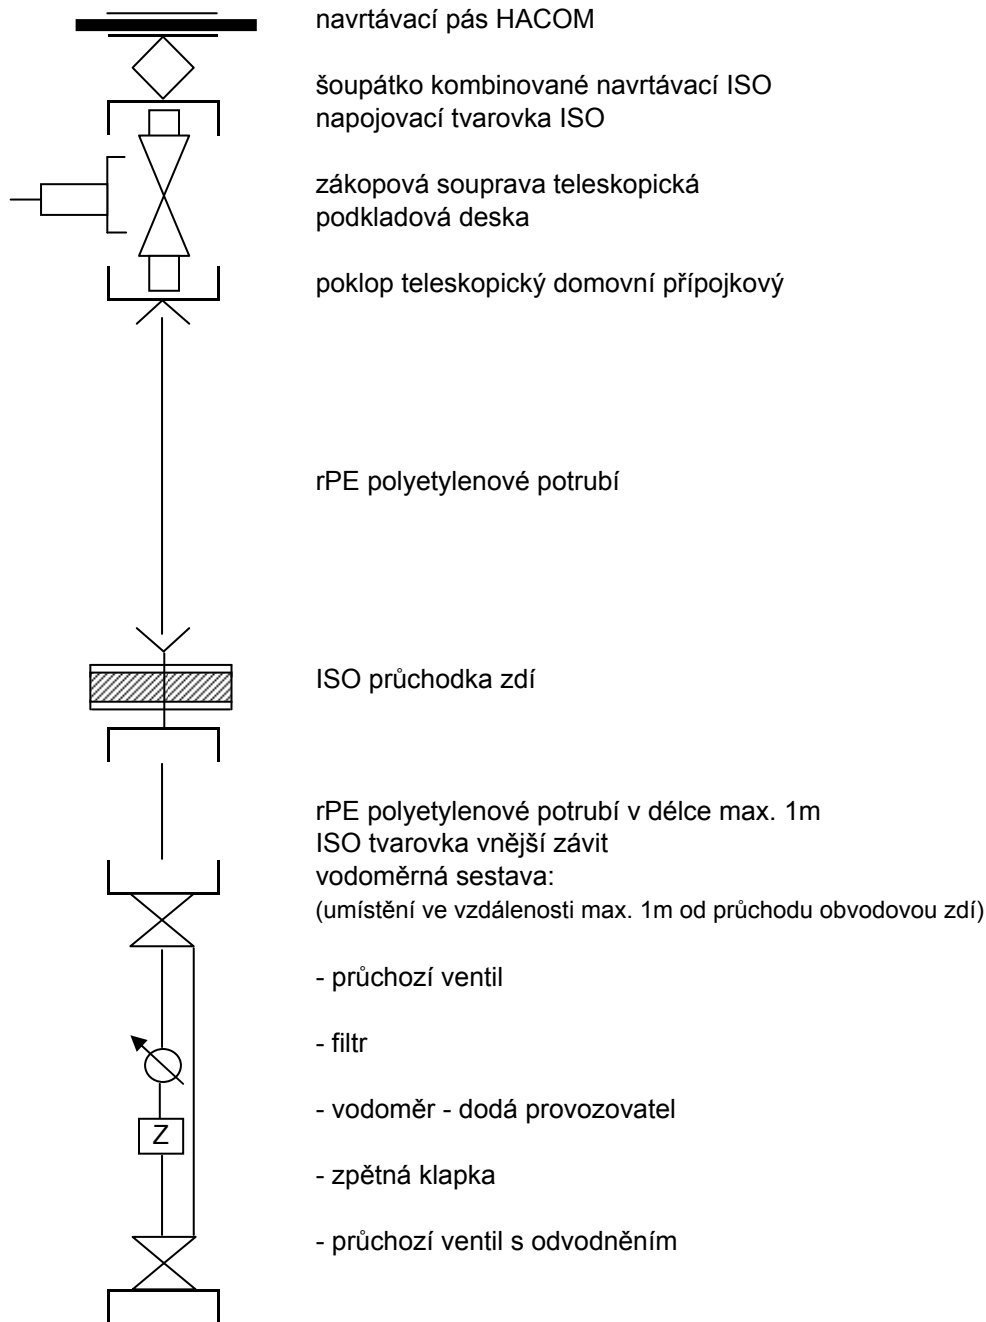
navrtávací pás HACOM

šoupátko kombinované navrtávací ISO
napojovací tvarovka ISO

zákopová souprava teleskopická
podkladová deska

poklop teleskopický domovní přípojkový

rPE polyetylenové potrubí

ISO průchodka zdí

rPE polyetylenové potrubí v délce max. 1m
ISO tvarovka vnější závit
vodoměrná sestava:
(umístění ve vzdálenosti max. 1m od průchodu obvodovou zdí)

- průchozí ventil

- filtr

- vodoměr - dodá provozovatel

- zpětná klapka

- průchozí ventil s odvodněním

Z